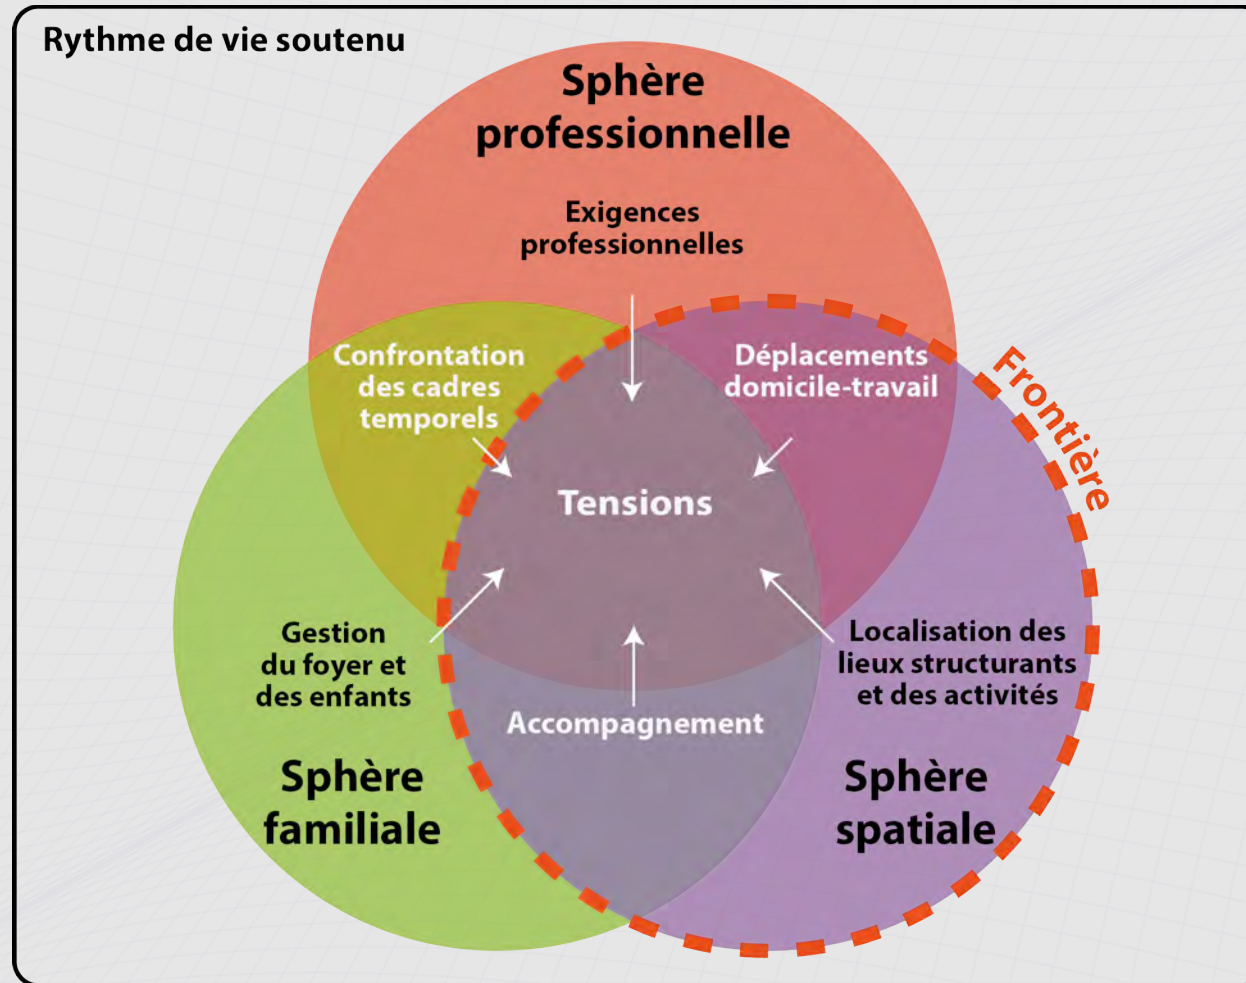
Rythme de vie soutenu

Sphère professionnelle

Exigences professionnelles

Confrontation des cadres temporels

Déplacements domicile-travail

Frontière

Tensions

Gestion du foyer et des enfants

Localisation des lieux structurants et des activités

Accompagnement

Sphère familiale

Sphère spatiale